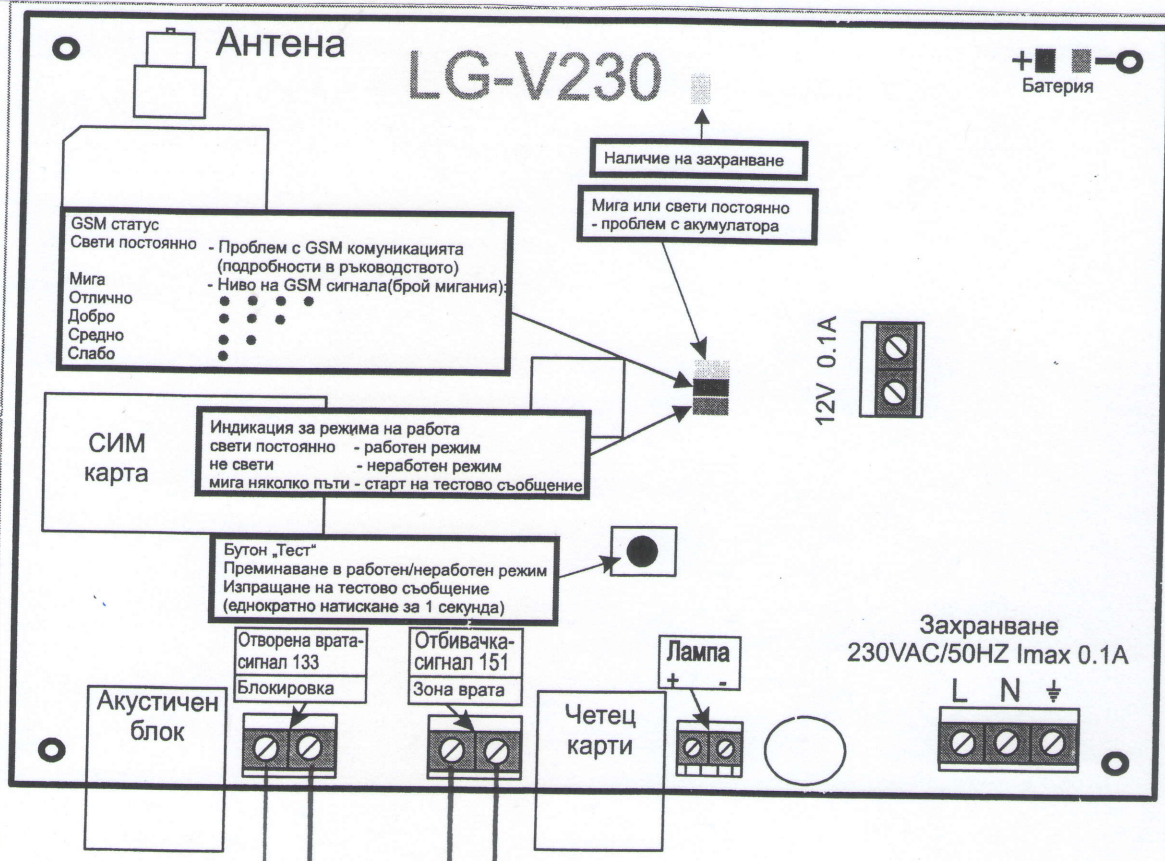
Антена

LG-V230

+ —
Батерия

Наличие на захранване

Мига или свети постоянно
- проблем с акумулатора

GSM статус
Свети постоянно - Проблем с GSM комуникацията (подробности в ръководството)
Мига - Ниво на GSM сигнала(брой мигания):
Отлично
Добро
Средно
Слабо

12V 0.1A

СИМ карта

Индикация за режима на работа
свети постоянно - работен режим
не свети - неработен режим
мига няколко пъти - старт на тестово съобщение

Бутон „Тест"
Преминаване в работен/неработен режим
Изпращане на тестово съобщение
(еднократно натискане за 1 секунда)

Отворена врата-сигнал 133
Блокировка

Отбивачка-сигнал 151
Зона врата

Лампа
+ -

Захранване
230VAC/50HZ Imax 0.1A

L N

Акустичен блок

Четец карти